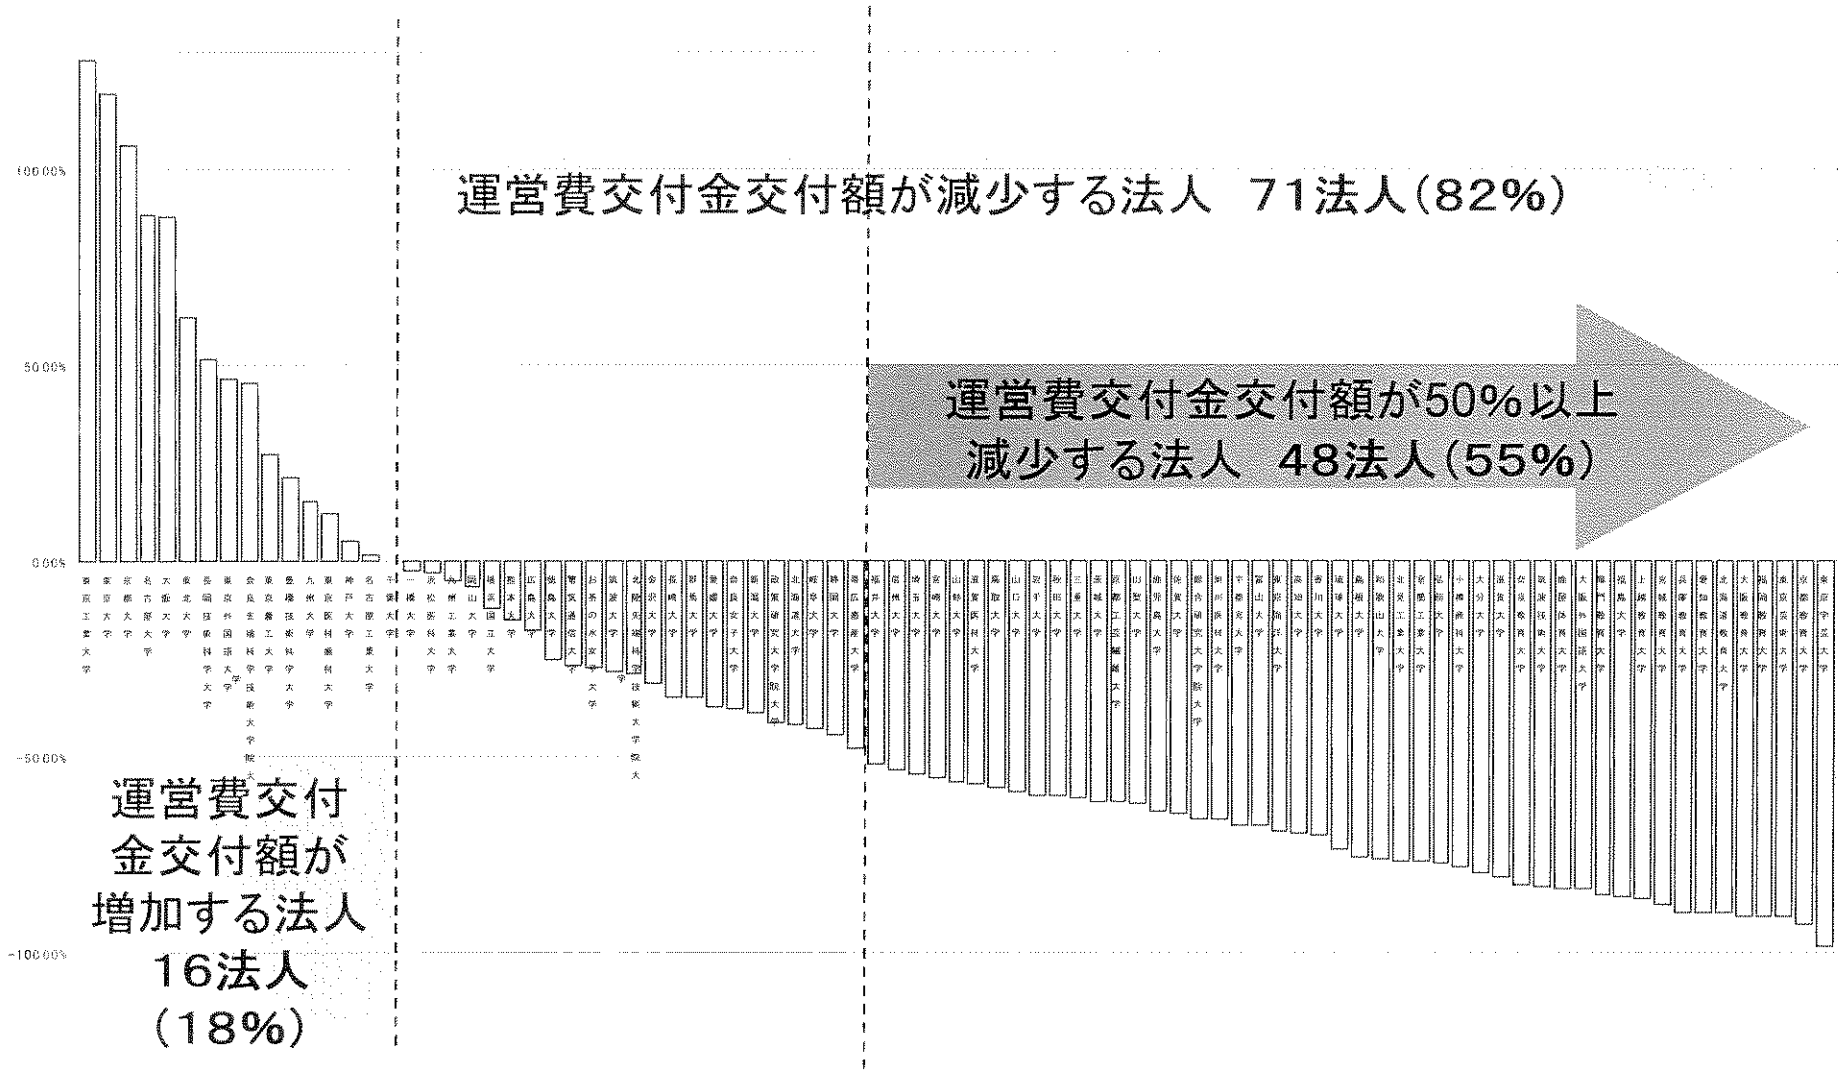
100.00%
50.00%
0.00%
-50.00%
-100.00%

運営費交付金交付額が減少する法人　71法人(82%)

運営費交付金交付額が50%以上減少する法人　48法人(55%)

運営費交付金交付額が増加する法人
16法人
(18%)

東京工業大学 東京大学 京都大学 名古屋大学 大阪大学 東北大学 長岡技術科学大学 東京外国語大学 奈良先端科学技術大学院大学 豊橋技術科学大学 九州大学 東京医科歯科大学 神戸大学 名古屋工業大学 千葉大学 一橋大学 浜松医科大学 九州工業大学 岡山大学 横浜国立大学 熊本大学 広島大学 徳島大学 電気通信大学 お茶の水女子大学 筑波大学 北陸先端科学技術大学院大学 金沢大学 長崎大学 群馬大学 愛媛大学 奈良女子大学 新潟大学 政策研究大学院大学 北海道大学 岐阜大学 静岡大学 帯広畜産大学 福井大学 信州大学 宮崎大学 山梨大学 滋賀医科大学 鳥取大学 山口大学 鹿児島大学 秋田大学 三重大学 茨城大学 京都工芸繊維大学 佐賀大学 旭川医科大学 総合研究大学院大学 富山大学 琉球大学 宇都宮大学 岩手大学 東京海洋大学 香川大学 高知大学 琉球大学 島根大学 和歌山大学 北見工業大学 室蘭工業大学 弘前大学 小樽商科大学 大分大学 奈良教育大学 滋賀大学 筑波技術大学 鹿屋体育大学 大阪外国語大学 鳴門教育大学 福島大学 上越教育大学 宮城教育大学 兵庫教育大学 愛知教育大学 北海道教育大学 大阪教育大学 福岡教育大学 東京芸術大学 京都教育大学 東京学芸大学